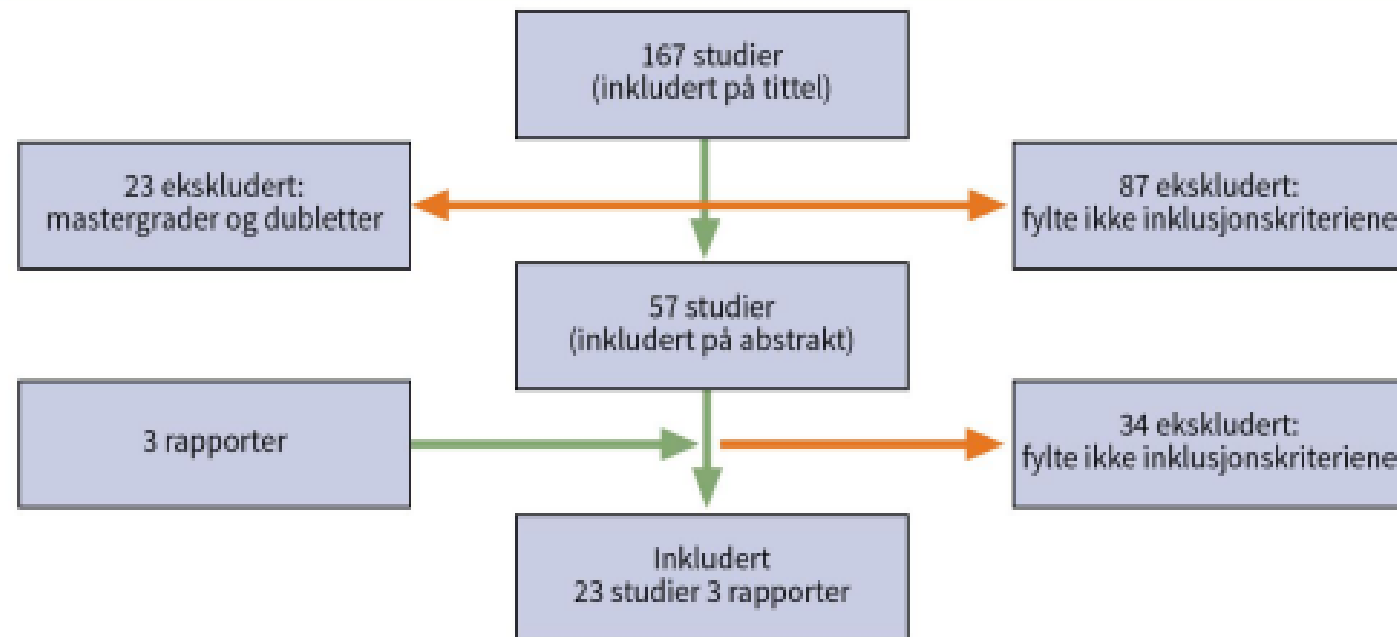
167 studier
(inkludert på tittel)

23 ekskludert:
mastergrader og dubletter

87 ekskludert:
fylte ikke inklusjonskriteriene

57 studier
(inkludert på abstrakt)

3 rapporter

34 ekskludert:
fylte ikke inklusjonskriteriene

Inkludert
23 studier 3 rapporter